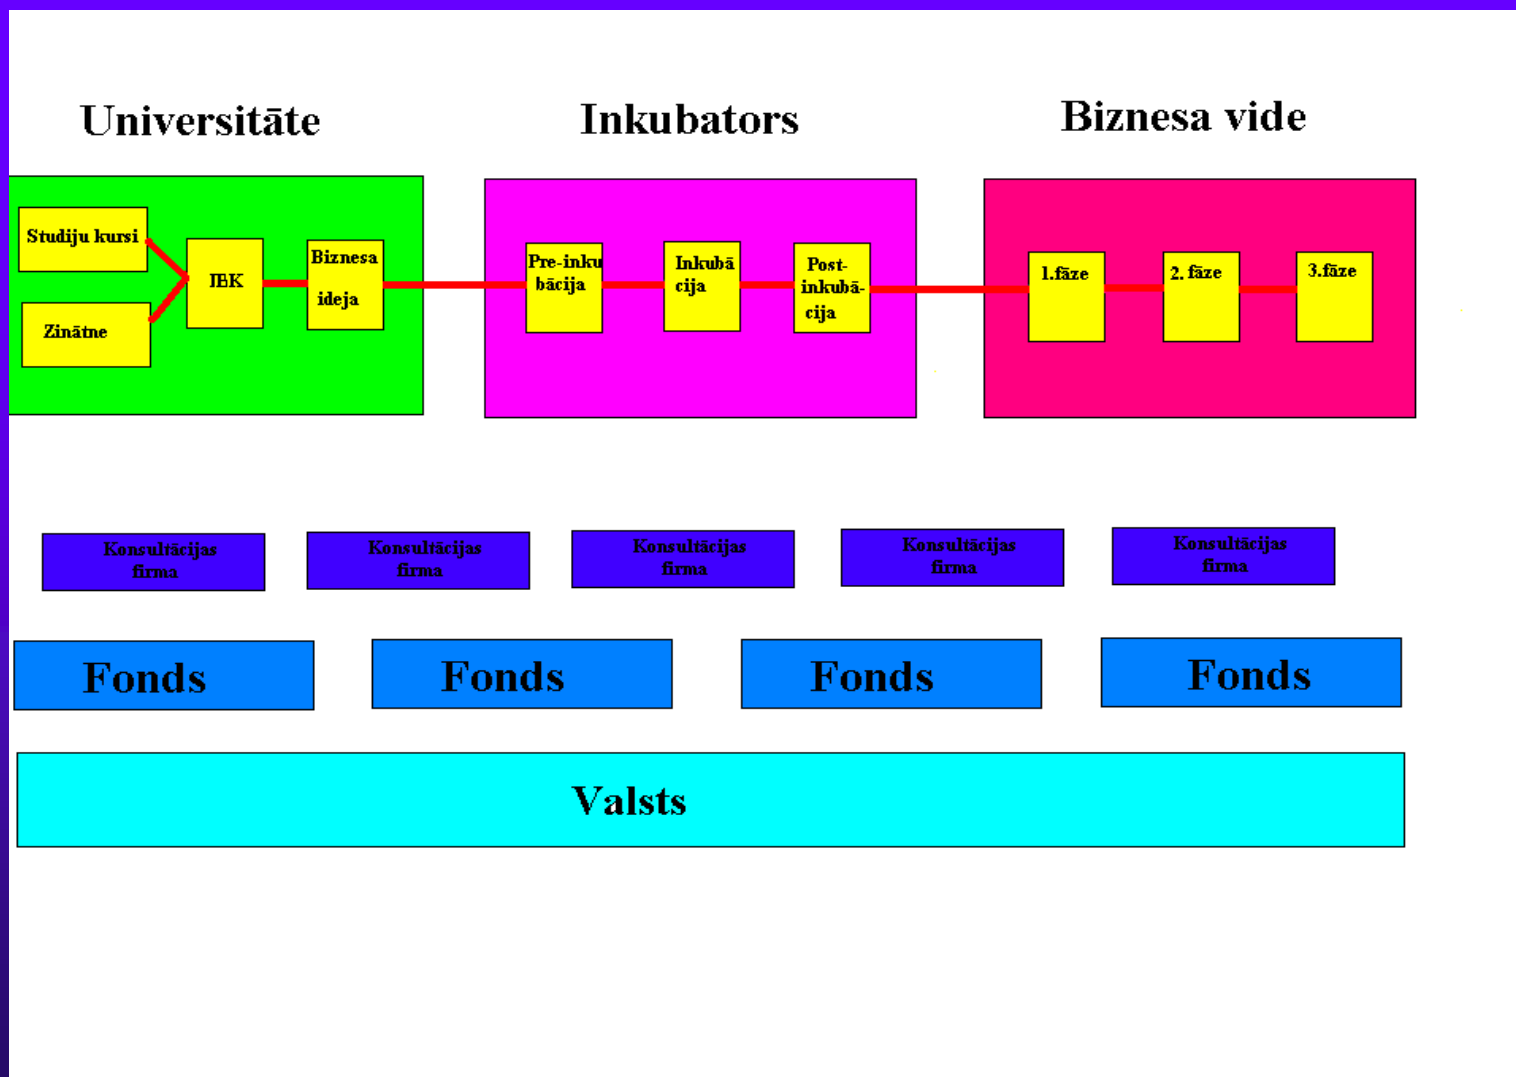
Universitāte

Inkubators

Biznesa vide

Studiju kursi

Zinātne

JBK

Biznesa ideja

Pre-inkubācija

Inkubācija

Post-inkubācija

1.fāze

2. fāze

3.fāze

Konsultācijas firma

Konsultācijas firma

Konsultācijas firma

Konsultācijas firma

Konsultācijas firma

Fonds

Fonds

Fonds

Fonds

Valsts